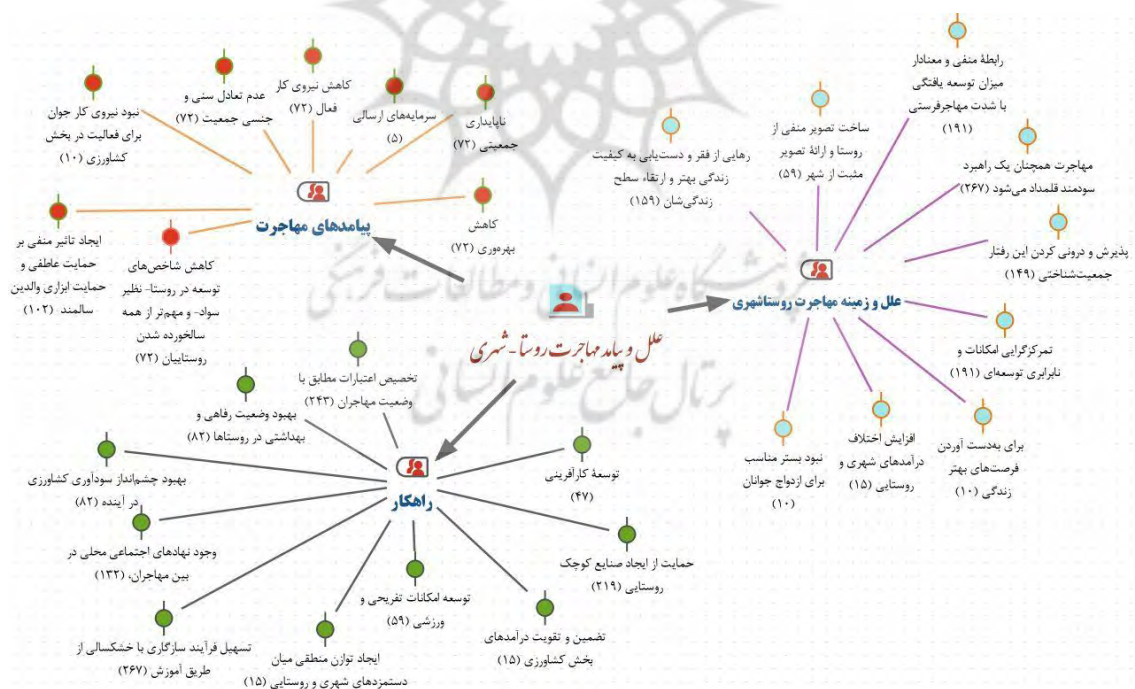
علل و پیامد مهاجرت روستا- شهری

پیامدهای مهاجرت

نبود نیروی کار جوان برای فعالیت در بخش کشاورزی (۱۰)

عدم تعادل سنی و جنسی جمعیت (۷۲)

کاهش نیروی کار فعال (۷۲)

سرمایه‌های ارسالی (۵)

ناپایداری جمعیتی (۷۲)

ایجاد تاثیر منفی بر حمایت عاطفی و حمایت ابزاری والدین سالمند (۱۰۲)

کاهش شاخص‌های توسعه در روستا- نظیر سواد- و مهم‌تر از همه سالخورده شدن روستاییان (۷۲)

کاهش بهره‌وری (۷۲)

علل و زمینه مهاجرت روستاشهری

رهایی از فقر و دست‌یابی به کیفیت زندگی بهتر و ارتقاء سطح زندگی‌شان (۱۵۹)

ساخت تصویر منفی از روستا و ارائهٔ تصویر مثبت از شهر (۵۹)

رابطهٔ منفی و معنادار میزان توسعه یافتگی با شدت مهاجرفرستی (۱۹۱)

مهاجرت همچنان یک راهبرد سودمند قلمداد می‌شود (۲۶۷)

پذیرش و درونی کردن این رفتار جمعیت‌شناختی (۱۴۹)

تمرکزگرایی امکانات و نابرابری توسعه‌ای (۱۹۱)

برای بدست آوردن فرصت‌های بهتر زندگی (۱۰)

افزایش اختلاف درآمدهای شهری و روستایی (۱۵)

نبود بستر مناسب برای ازدواج جوانان (۱۰)

راهکار

تخصیص اعتبارات مطابق با وضعیت مهاجران (۲۴۳)

بهبود وضعیت رفاهی و بهداشتی در روستاها (۸۲)

بهبود چشم‌انداز سودآوری کشاورزی در اینده (۸۲)

وجود نهادهای اجتماعی محلی در بین مهاجران، (۱۳۲)

تسهیل فرآیند سازگاری با خشکسالی از طریق آموزش (۲۶۷)

ایجاد توازن منطقی میان دستمزدهای شهری و روستایی (۱۵)

توسعه امکانات تفریحی و ورزشی (۵۹)

تضمین و تقویت درآمدهای بخش کشاورزی (۱۵)

حمایت از ایجاد صنایع کوچک روستایی (۲۱۹)

توسعهٔ کارآفرینی (۴۷)

پژوهشگاه علوم انسانی و مطالعات فرهنگی
پرتال جامع علوم انسانی